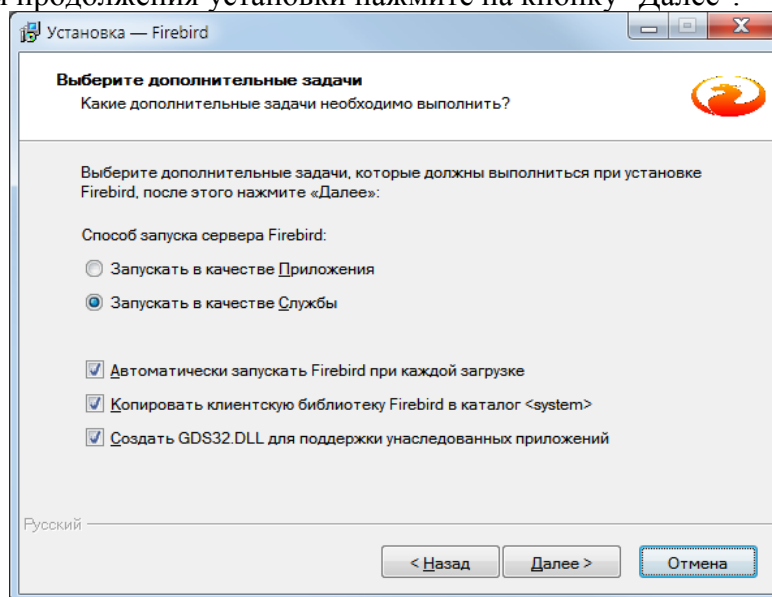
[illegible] продолжения установки нажмите на кнопку "Далее".

Установка — Firebird

Выберите дополнительные задачи
Какие дополнительные задачи необходимо выполнить?

Выберите дополнительные задачи, которые должны выполниться при установке Firebird, после этого нажмите «Далее»:

Способ запуска сервера Firebird:

Запускать в качестве Приложения

Запускать в качестве Службы

Автоматически запускать Firebird при каждой загрузке

Копировать клиентскую библиотеку Firebird в каталог <system>

Создать GDS32.DLL для поддержки унаследованных приложений

Русский

< Назад

Далее >

Отмена